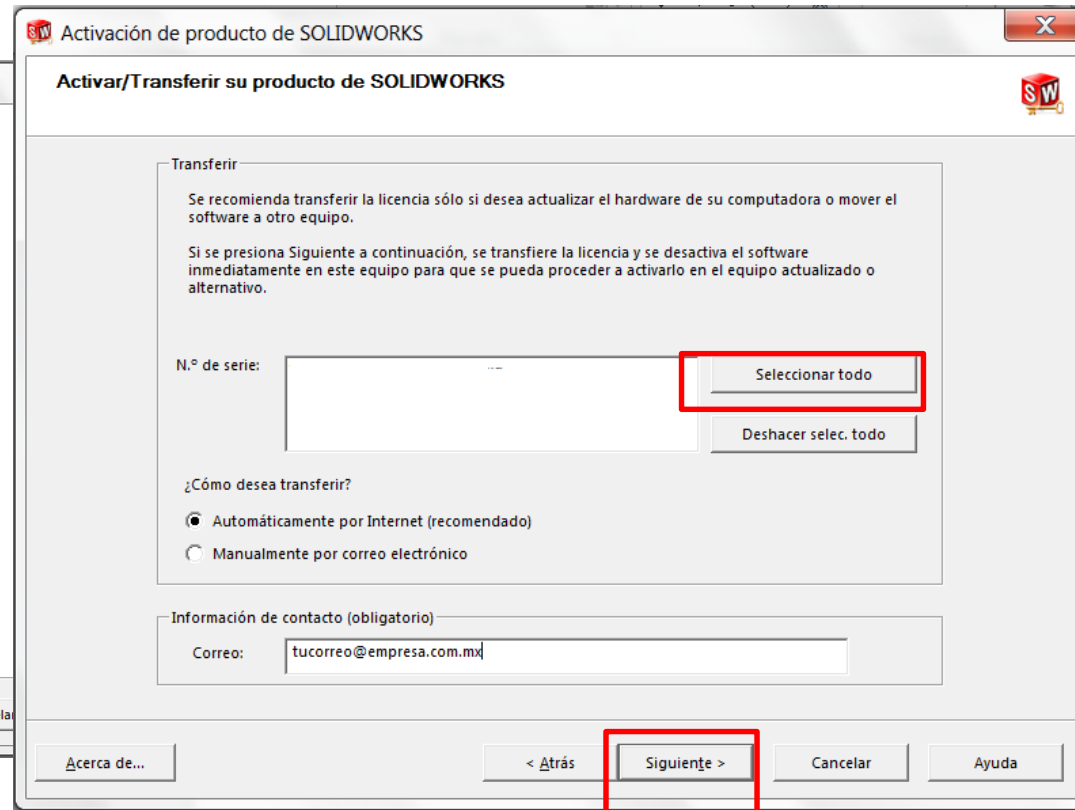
Activación de producto de SOLIDWORKS

Activar/Transferir su producto de SOLIDWORKS

SW

Transferir

Se recomienda transferir la licencia sólo si desea actualizar el hardware de su computadora o mover el software a otro equipo.

Si se presiona Siguiente a continuación, se transfiere la licencia y se desactiva el software inmediatamente en este equipo para que se pueda proceder a activarlo en el equipo actualizado o alternativo.

N.º de serie:

Seleccionar todo

Deshacer selec. todo

¿Cómo desea transferir?

Automáticamente por Internet (recomendado)

Manualmente por correo electrónico

Información de contacto (obligatorio)

Correo: tucorreo@empresa.com.mx

Acerca de...

< Atrás

Siguiente >

Cancelar

Ayuda